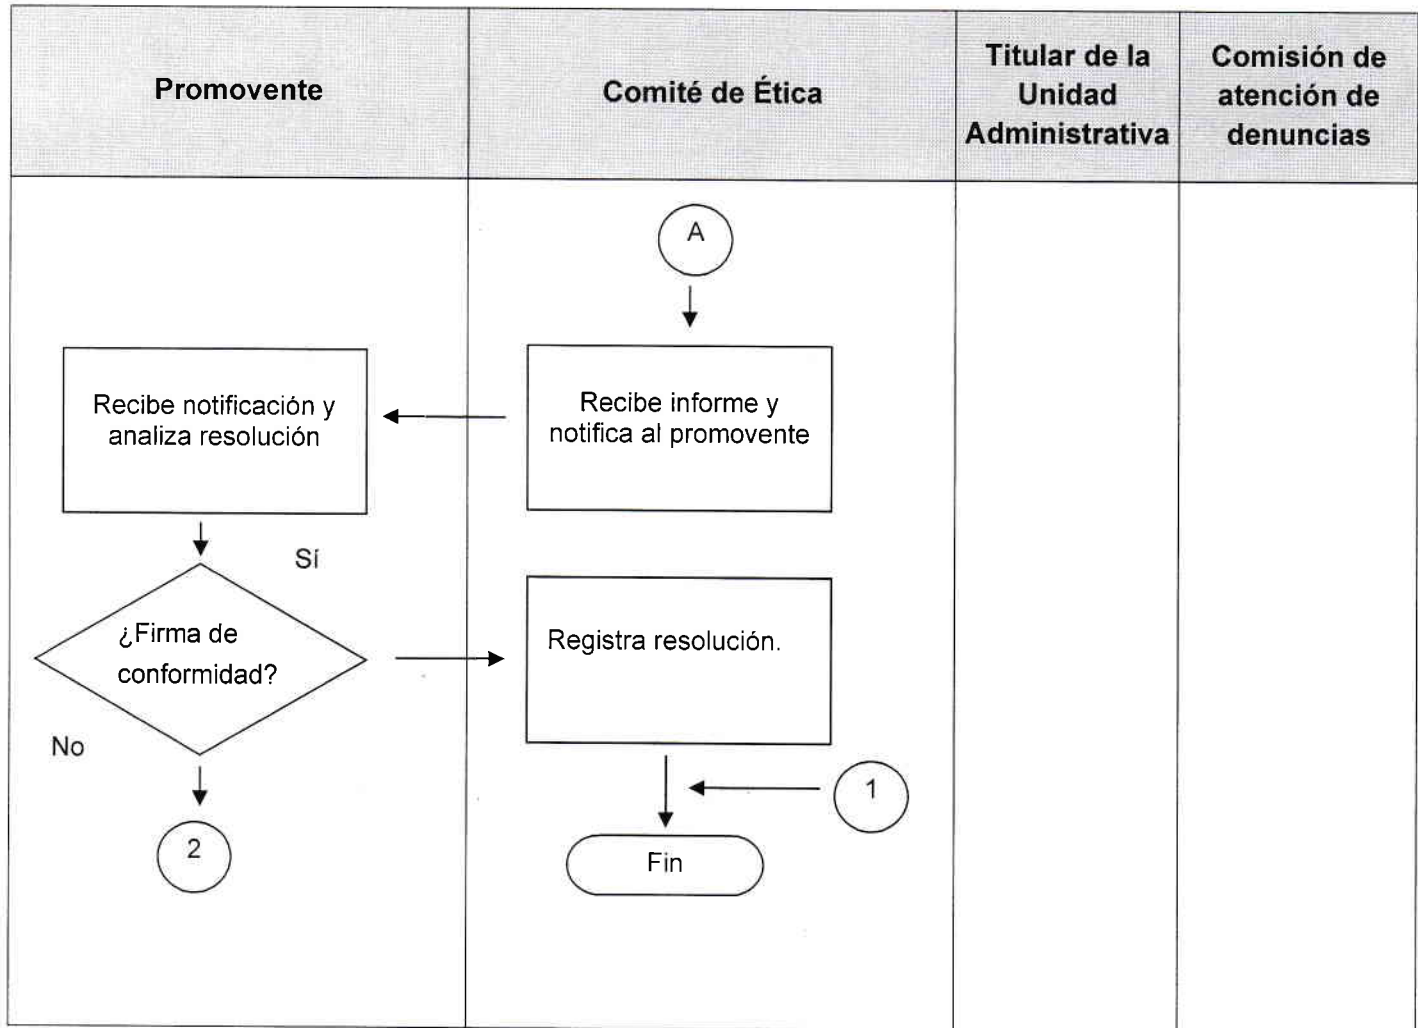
| Promovente | Comité de Ética | Titular de la Unidad Administrativa | Comisión de atención de denuncias |
|---|---|---|---|

A

Recibe informe y notifica al promovente

Recibe notificación y analiza resolución

Sí

¿Firma de conformidad?

No

2

Registra resolución.

1

Fin